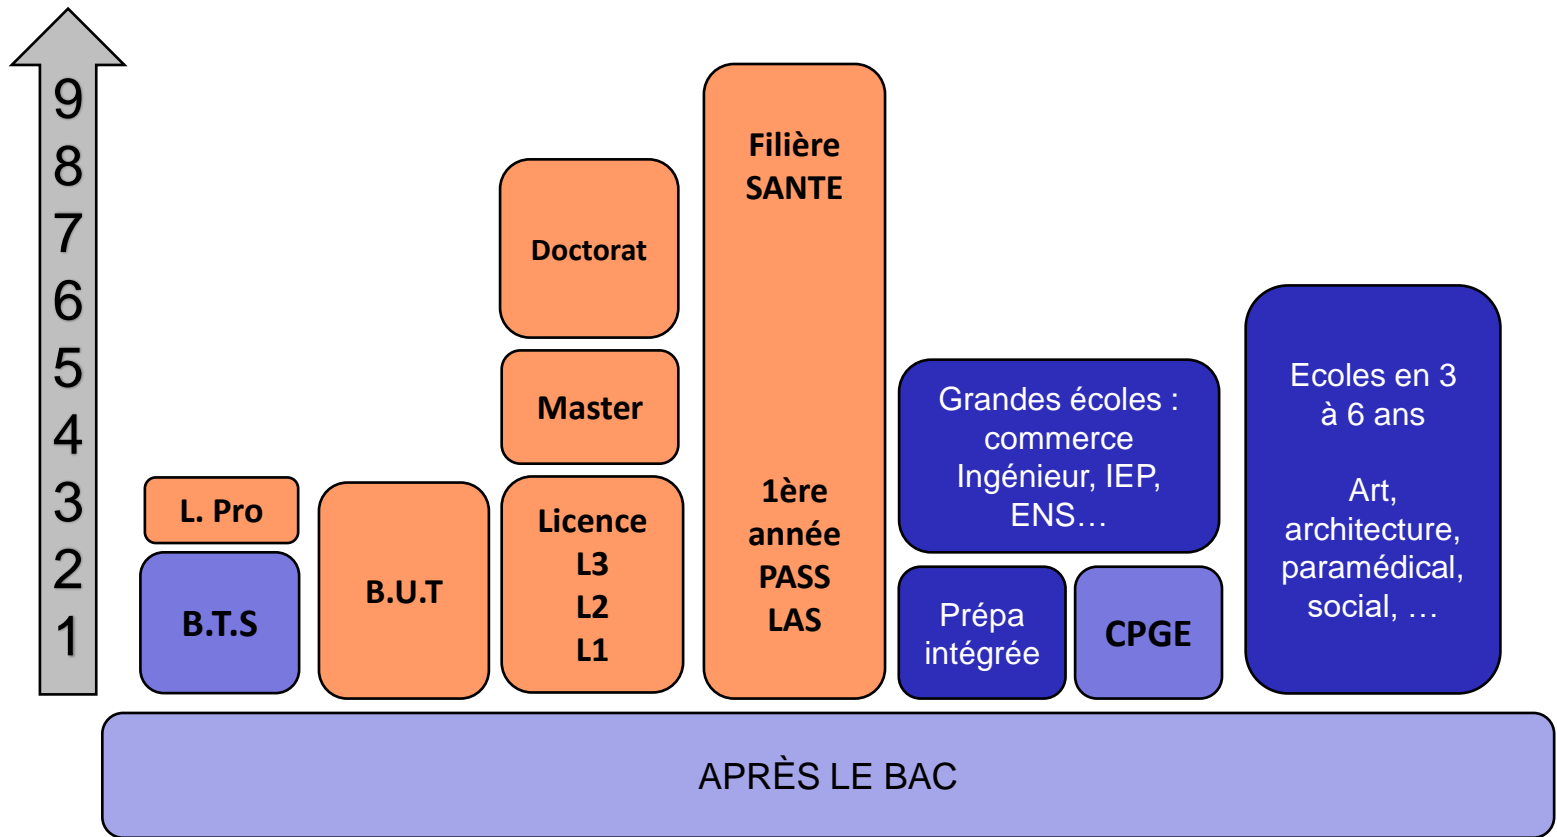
9
8
7
6
5
4
3
2
1

L. Pro

B.T.S

B.U.T

Doctorat

Master

Licence
L3
L2
L1

Filière
SANTE

1ère
année
PASS
LAS

Grandes écoles :
commerce
Ingénieur, IEP,
ENS…

Prépa
intégrée

CPGE

Ecoles en 3
à 6 ans

Art,
architecture,
paramédical,
social, …

APRÈS LE BAC